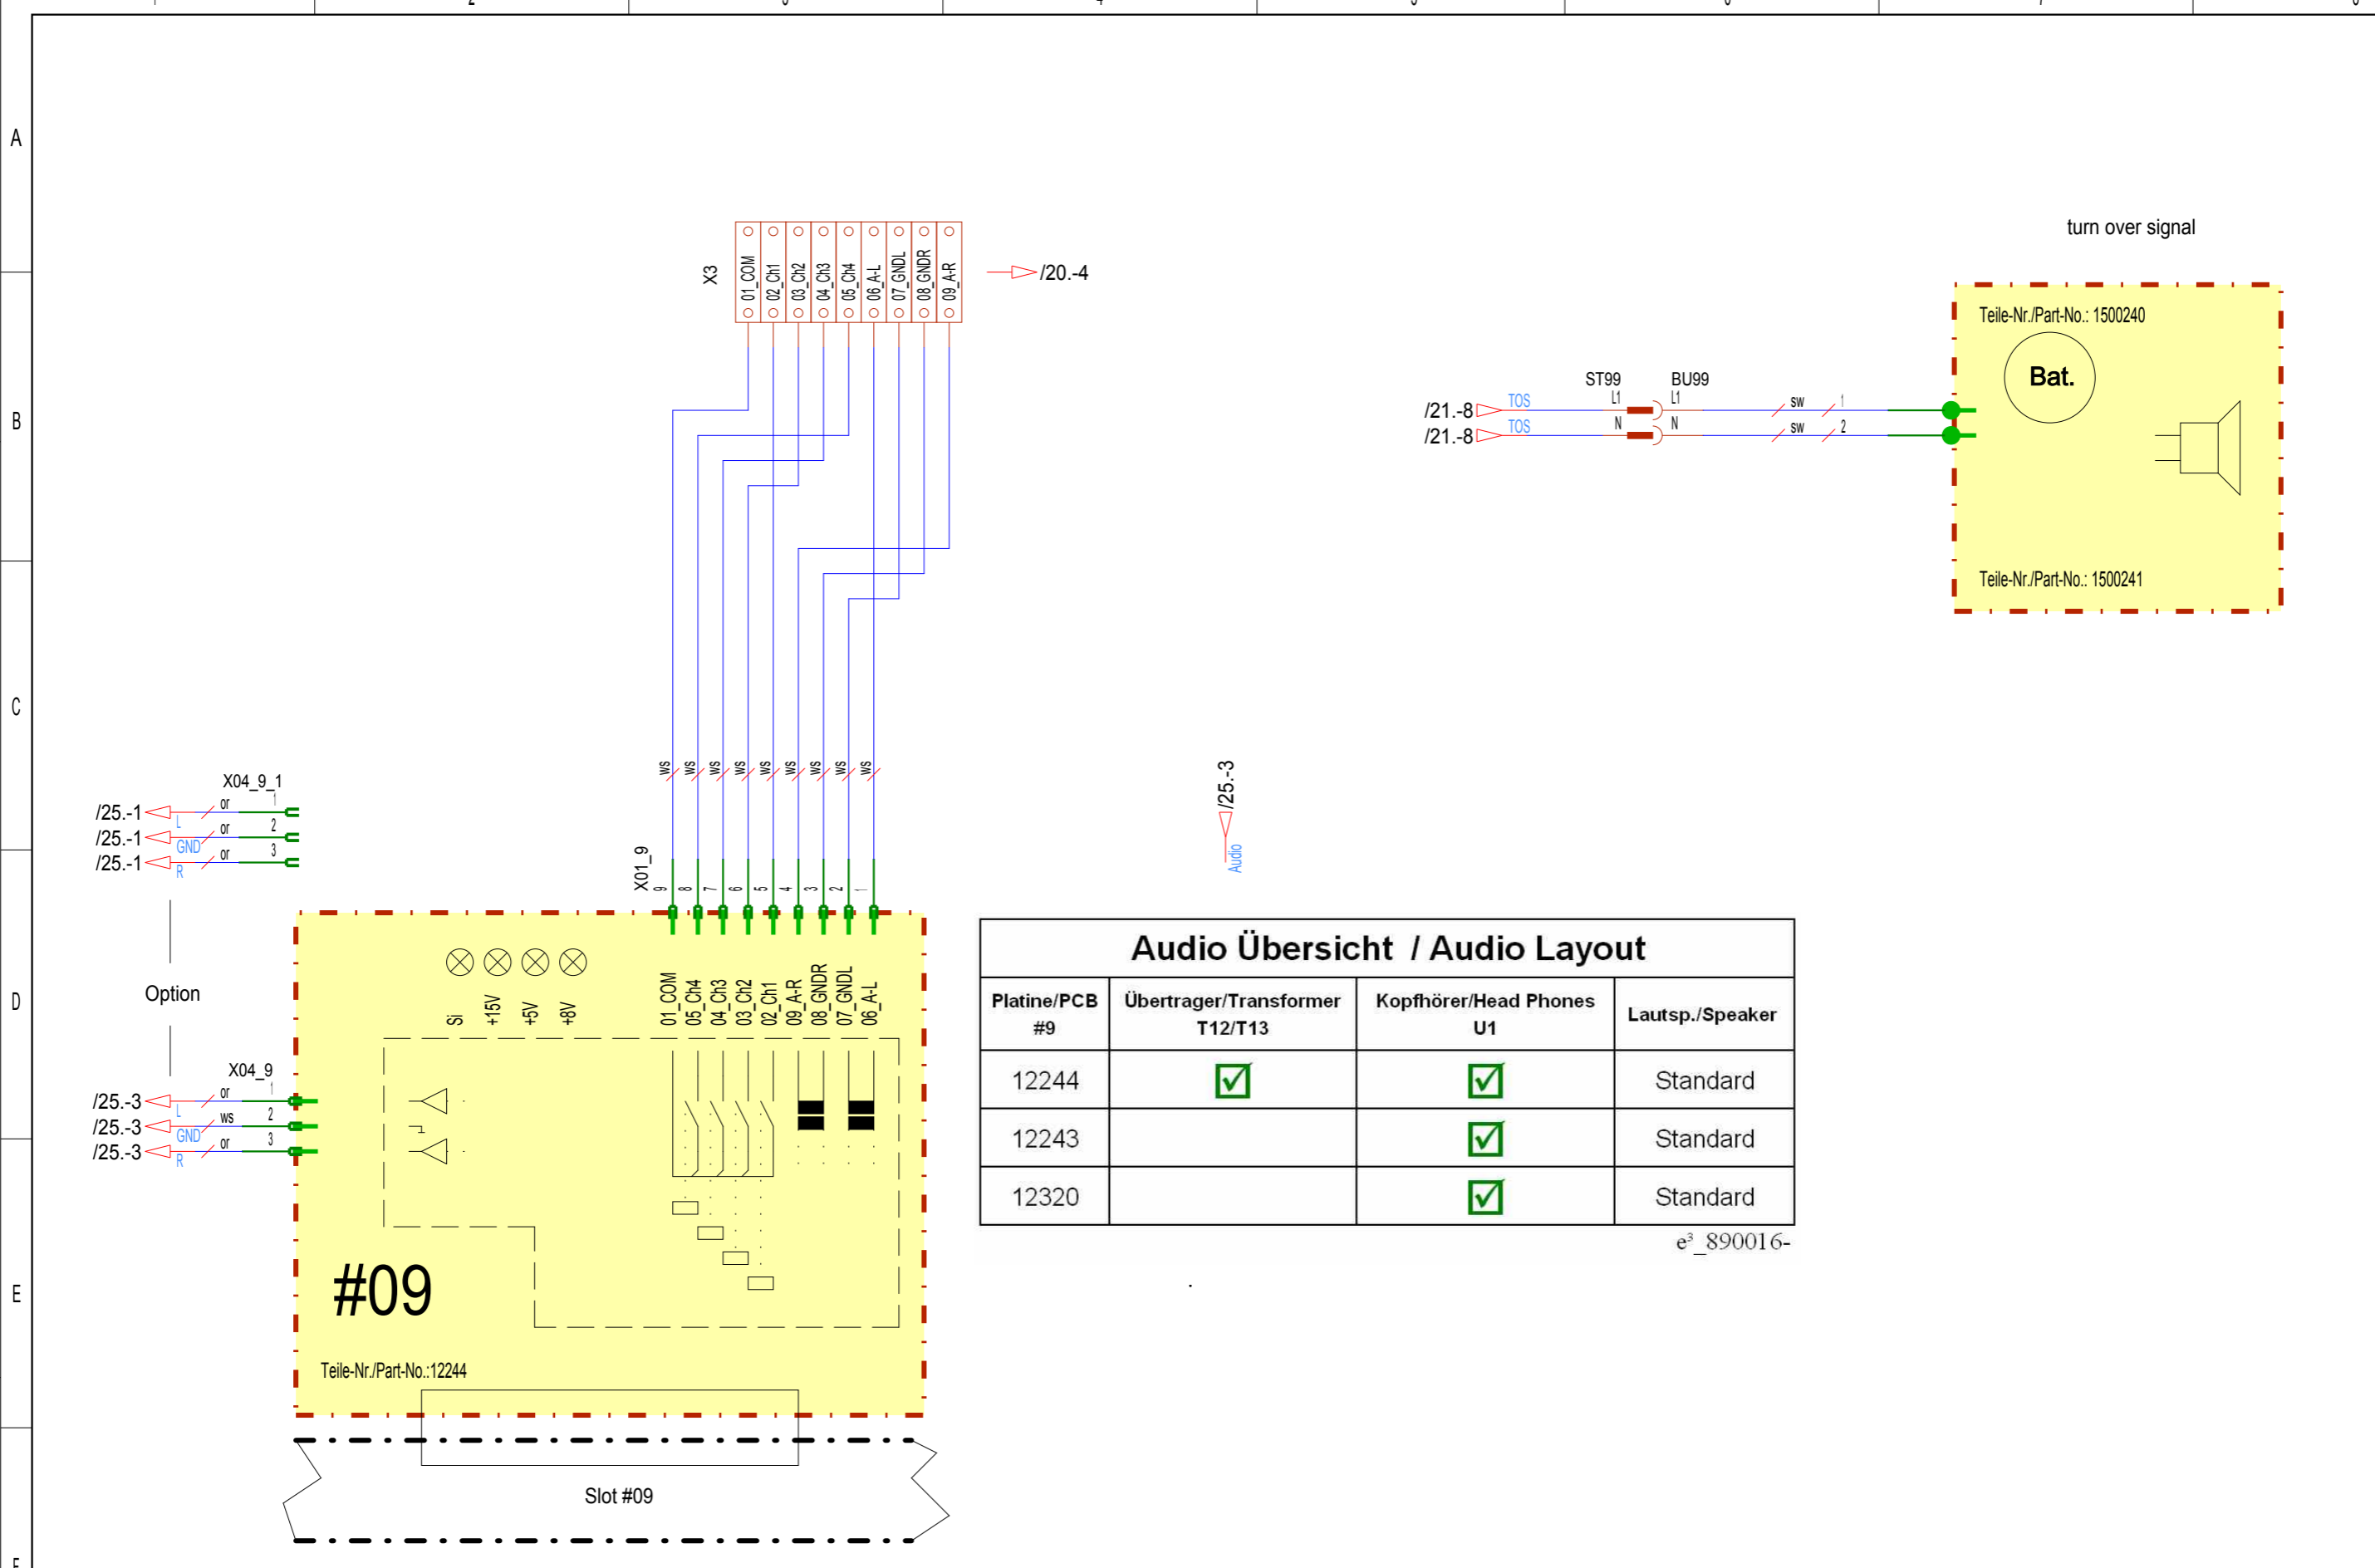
A
B
C
D
E

X3
01_COM
02_Ch1
03_Ch2
04_Ch3
05_Ch4
06_A-L
07_GNDL
08_GNDR
09_A-R
/20.-4

turn over signal
Teile-Nr./Part-No.: 1500240
Bat.
Teile-Nr./Part-No.: 1500241

ST99
BU99
/21.-8
/21.-8
TOS
TOS
L1
N
L1
N
sw
sw
1
2

ws ws ws ws ws ws ws ws ws

X04_9_1
/25.-1
/25.-1
/25.-1
or
or
or
L
GND
R
1
2
3

/25.-3
Audio

X01_9
9 8 7 6 5 4 3 2 1

Option

X04_9
/25.-3
/25.-3
/25.-3
or
ws
or
L
GND
R
1
2
3

Si
+15V
+5V
+8V
01_COM
05_Ch4
04_Ch3
03_Ch2
02_Ch1
09_A-R
08_GNDR
07_GNDL
06_A-L

#09
Teile-Nr./Part-No.:12244

Slot #09

Audio Übersicht / Audio Layout

| Platine/PCB #9 | Übertrager/Transformer T12/T13 | Kopfhörer/Head Phones U1 | Lautsp./Speaker |
|---|---|---|---|
| 12244 | ☑ | ☑ | Standard |
| 12243 | | ☑ | Standard |
| 12320 | | ☑ | Standard |

e³_890016-